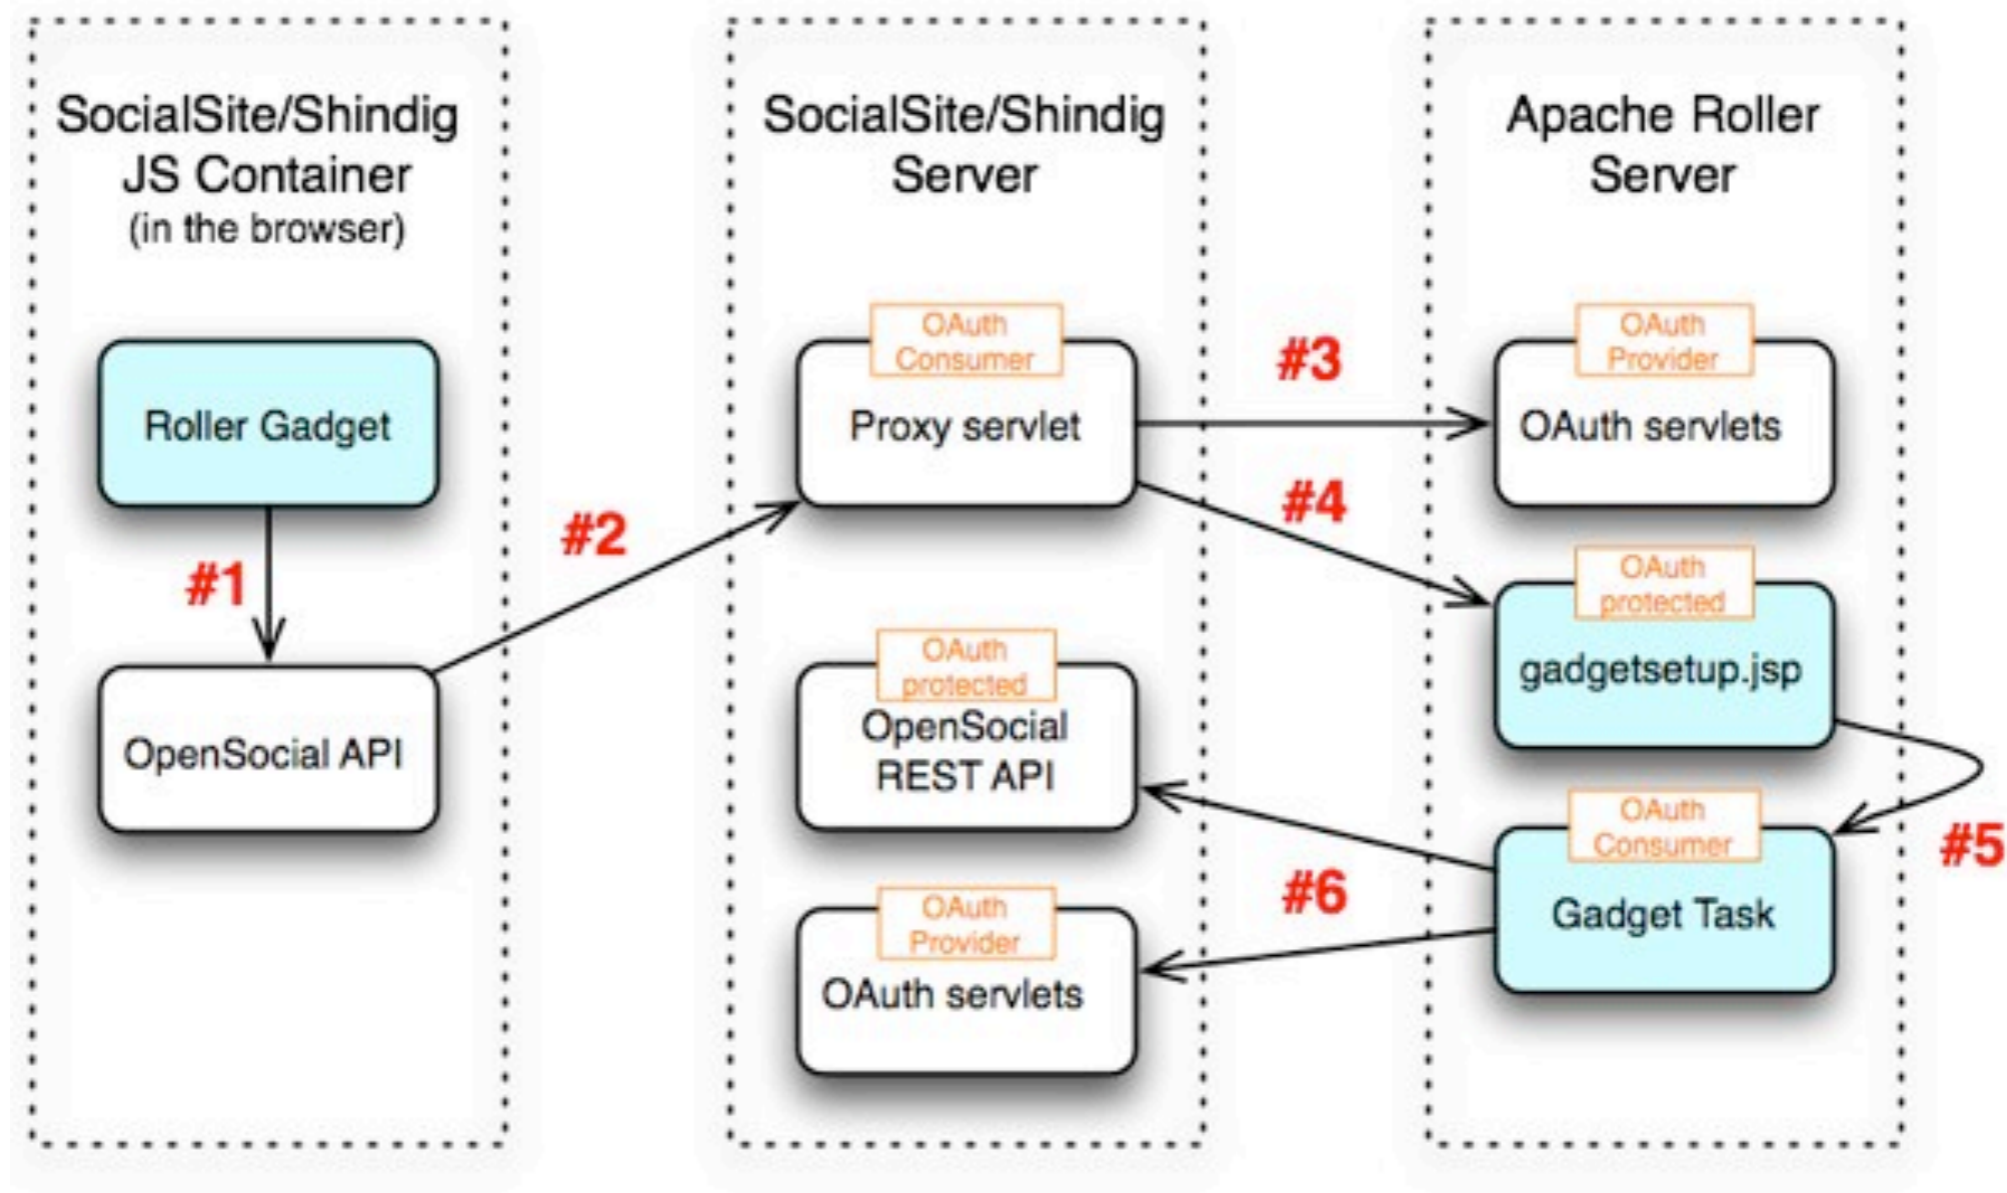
SocialSite/Shindig JS Container (in the browser)

Roller Gadget

#1

OpenSocial API

#2

SocialSite/Shindig Server

OAuth Consumer

Proxy servlet

OAuth protected

OpenSocial REST API

OAuth Provider

OAuth servlets

#3

#4

#6

Apache Roller Server

OAuth Provider

OAuth servlets

OAuth protected

gadgetsetup.jsp

OAuth Consumer

Gadget Task

#5